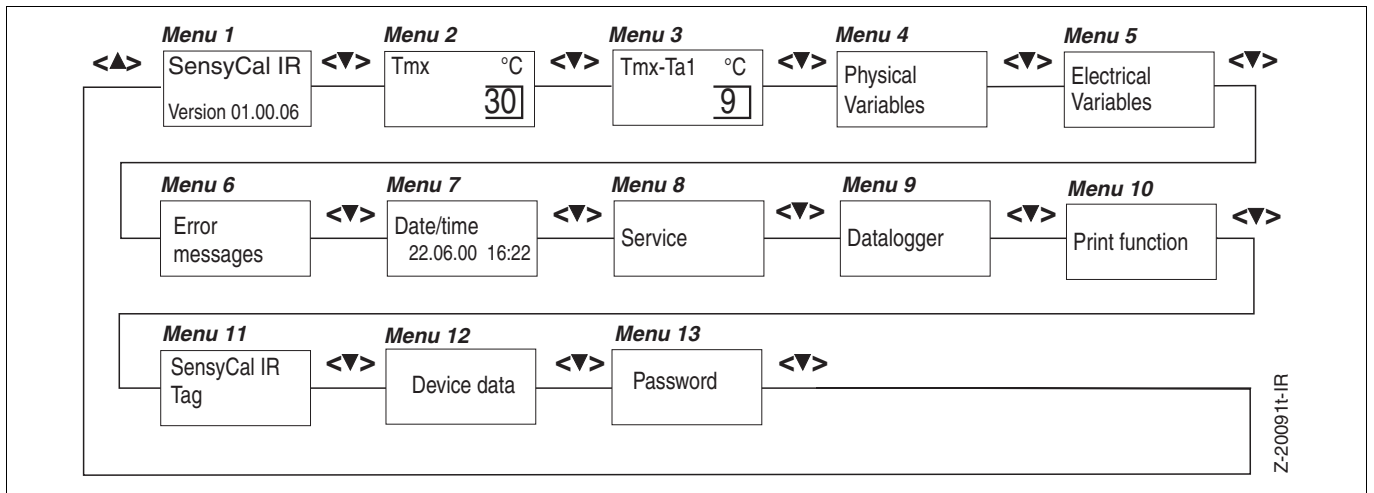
Menu 1
<▲>
SensyCal IR
Version 01.00.06
<▼>
Menu 2
Tmx °C
30
<▼>
Menu 3
Tmx-Ta1 °C
9
<▼>
Menu 4
Physical Variables
<▼>
Menu 5
Electrical Variables
<▼>

Menu 6
Error messages
<▼>
Menu 7
Date/time
22.06.00 16:22
<▼>
Menu 8
Service
<▼>
Menu 9
Datalogger
<▼>
Menu 10
Print function
<▼>

Menu 11
SensyCal IR Tag
<▼>
Menu 12
Device data
<▼>
Menu 13
Password
<▼>

Z-20091t-IR